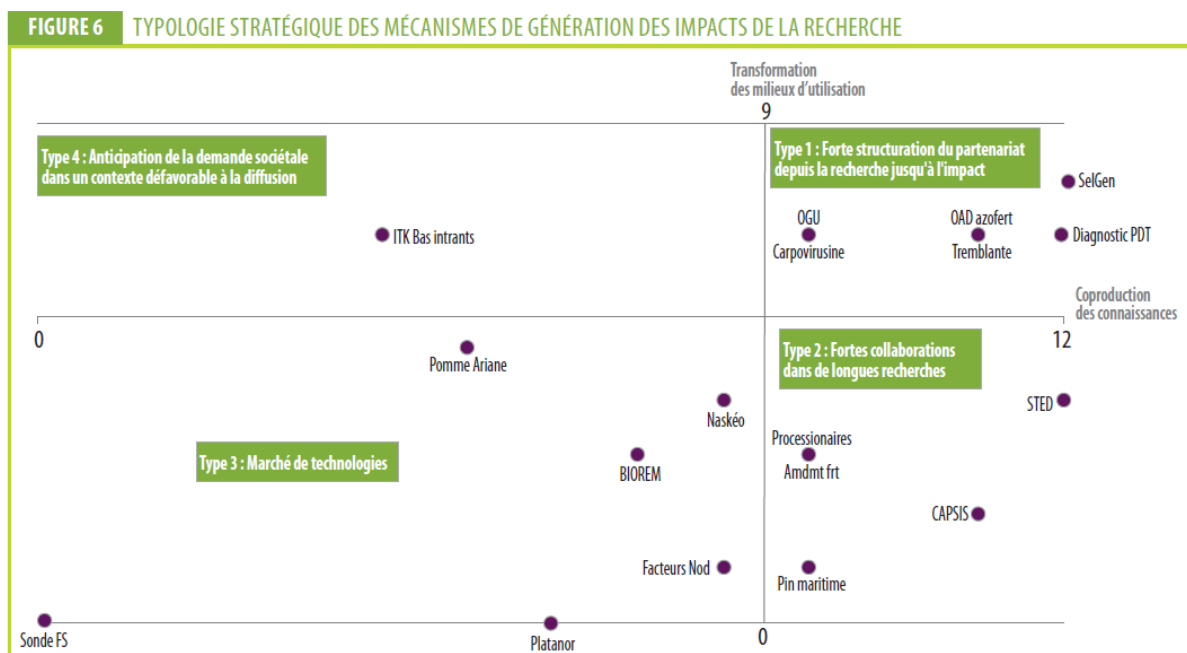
FIGURE 6 TYPOLOGIE STRATÉGIQUE DES MÉCANISMES DE GÉNÉRATION DES IMPACTS DE LA RECHERCHE

Transformation des milieux d'utilisation

9

Type 4 : Anticipation de la demande sociétale dans un contexte défavorable à la diffusion

Type 1 : Forte structuration du partenariat depuis la recherche jusqu'à l'impact

SelGen

OGU

OAD azofert

ITK Bas intrants

Diagnostic PDT

Carpovirusine

Tremblante

Coproduction des connaissances

0

12

Pomme Ariane

Type 2 : Fortes collaborations dans de longues recherches

STED

Naskéo

Processionaires

Type 3 : Marché de technologies

BIOREM

Amdmt frt

CAPSIS

Facteurs Nod

Pin maritime

Sonde FS

Platanor

0